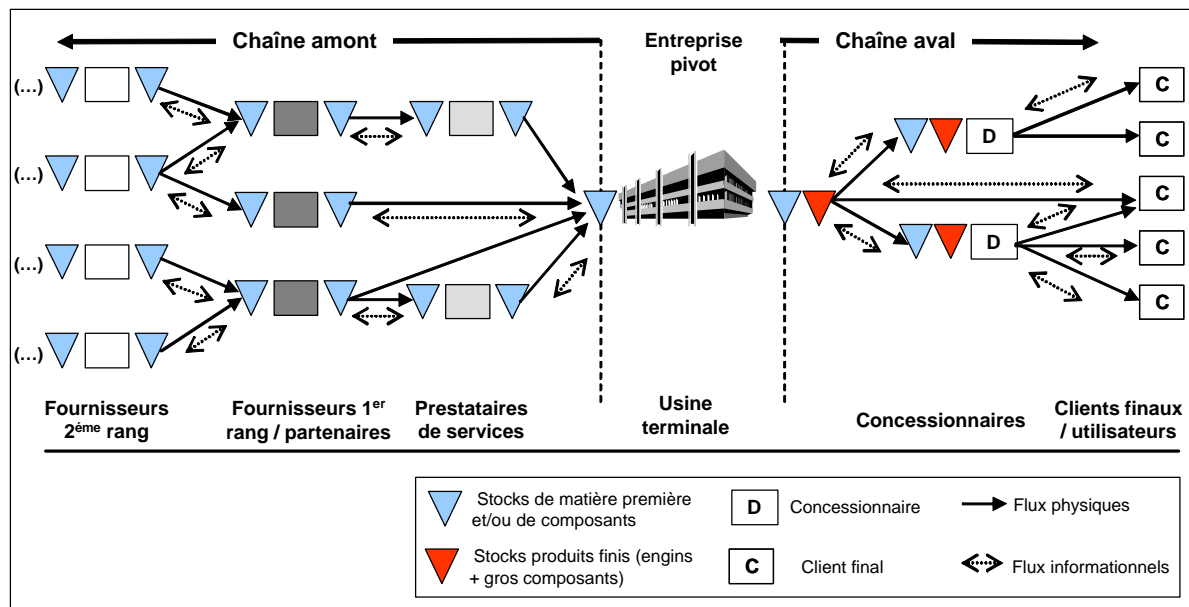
Chaîne amont

Entreprise pivot

Chaîne aval

(...)

(...)

(...)

(...)

D

D

C

C

C

C

C

Fournisseurs 2$^{éme}$ rang

Fournisseurs 1$^{er}$ rang / partenaires

Prestataires de services

Usine terminale

Concessionnaires

Clients finaux / utilisateurs

Stocks de matière première et/ou de composants

D Concessionnaire

Flux physiques

Stocks produits finis (engins + gros composants)

C Client final

Flux informationnels